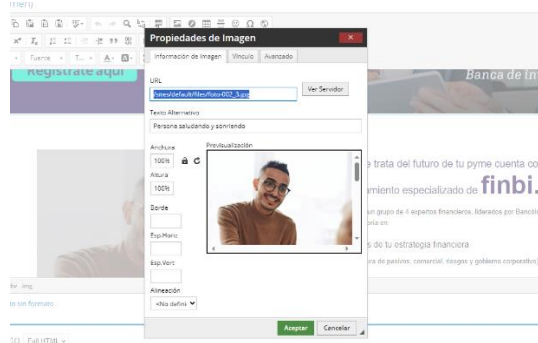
Propiedades de Imagen

Información de Imagen | Vínculo | Avanzado

URL
/sites/default/files/foto-002_3.jpg
Ver Servidor

Texto Alternativo
Persona saludando y sonriendo

Anchura
100%
Altura
100%
Borde
Esp.Horiz
Esp.Vert
Alineación
<No definido>

Previsualización

Aceptar | Cancelar

Regístrate aquí

Banca de in

e trata del futuro de tu pyme cuenta co
amiento especializado de finbi.
un grupo de 4 expertos financieros, liderados por Bancól
s de tu estrategia financiera
ra de pasivos, comercial, riesgos y gobierno corporativo

Fuente | T...
div img
in formato
Full HTML